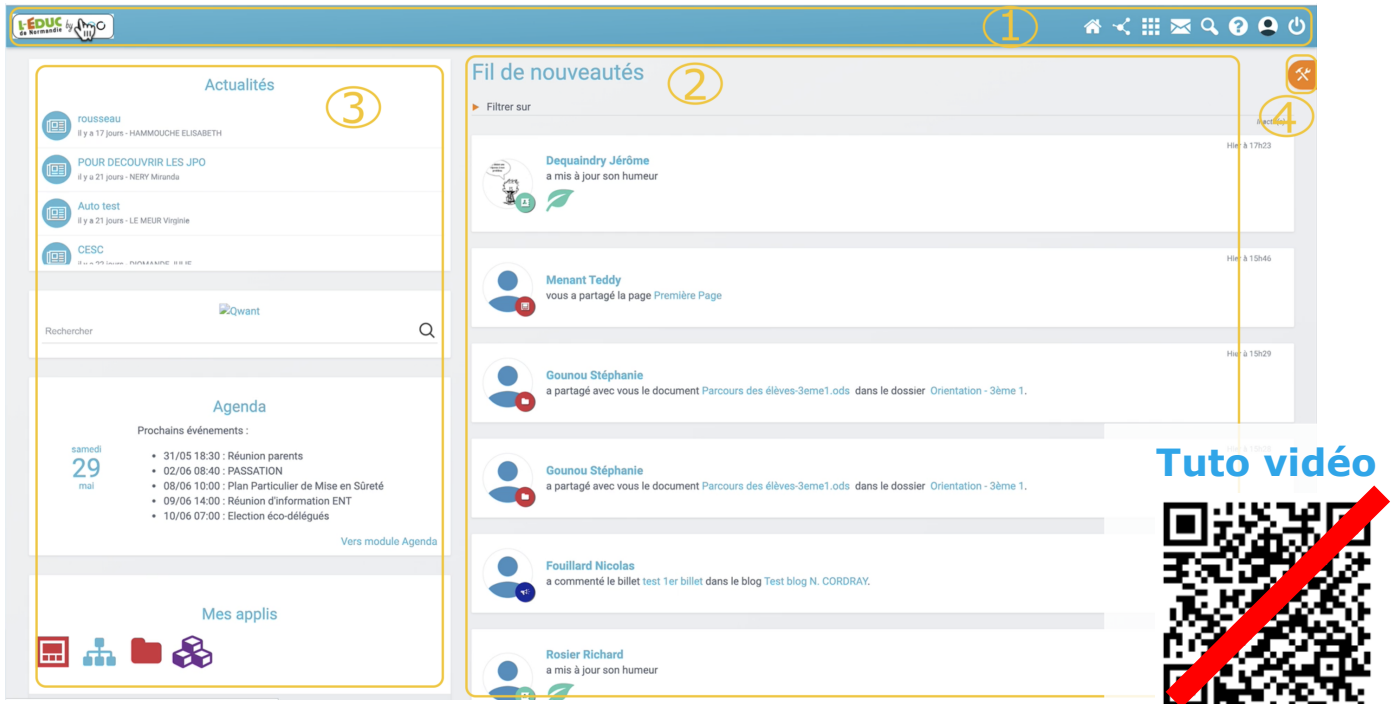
L'ÉDUC de Normandie by

1

Actualités

3

rousseau
il y a 17 jours - HAMMOUCHE ELISABETH

POUR DECOUVRIR LES JPO
il y a 21 jours - NERY Miranda

Auto test
il y a 21 jours - LE MEUR Virginie

CESC
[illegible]

Qwant
Rechercher

Agenda

Prochains événements :

samedi
29
mai

- 31/05 18:30 : Réunion parents
- 02/06 08:40 : PASSATION
- 08/06 10:00 : Plan Particulier de Mise en Sûreté
- 09/06 14:00 : Réunion d'information ENT
- 10/06 07:00 : Election éco-délégués

Vers module Agenda

Mes applis

Fil de nouveautés

2

Filtrer sur

4

Hier à 17h23
Dequaindry Jérôme
a mis à jour son humeur

Hier à 15h46
Menant Teddy
vous a partagé la page Première Page

Hier à 15h29
Gounou Stéphanie
a partagé avec vous le document Parcours des élèves-3eme1.ods dans le dossier Orientation - 3ème 1.

Gounou Stéphanie
a partagé avec vous le document Parcours des élèves-3eme1.ods dans le dossier Orientation - 3ème 1.

Fouillard Nicolas
a commenté le billet test 1er billet dans le blog Test blog N. CORDRAY.

Rosier Richard
a mis à jour son humeur

Tuto vidéo